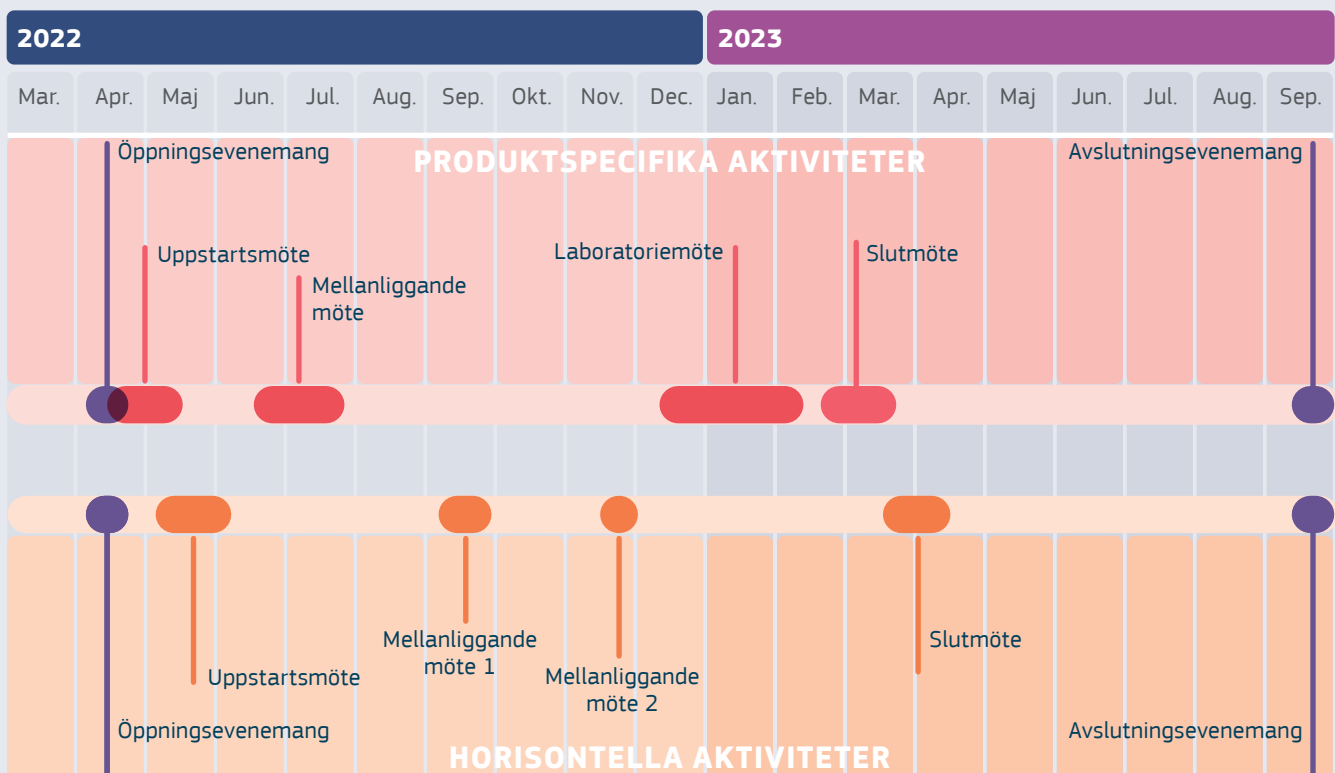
2022
2023

Mar. Apr. Maj Jun. Jul. Aug. Sep. Okt. Nov. Dec. Jan. Feb. Mar. Apr. Maj Jun. Jul. Aug. Sep.

Öppningsevenemang
PRODUKTSPECIFIKA AKTIVITETER
Avslutningsevenemang

Uppstartsmöte
Mellanliggande möte
Laboratoriemöte
Slutmöte

Mellanliggande möte 1
Uppstartsmöte
Mellanliggande möte 2
Slutmöte

Öppningsevenemang
Avslutningsevenemang
HORISONTELLA AKTIVITETER